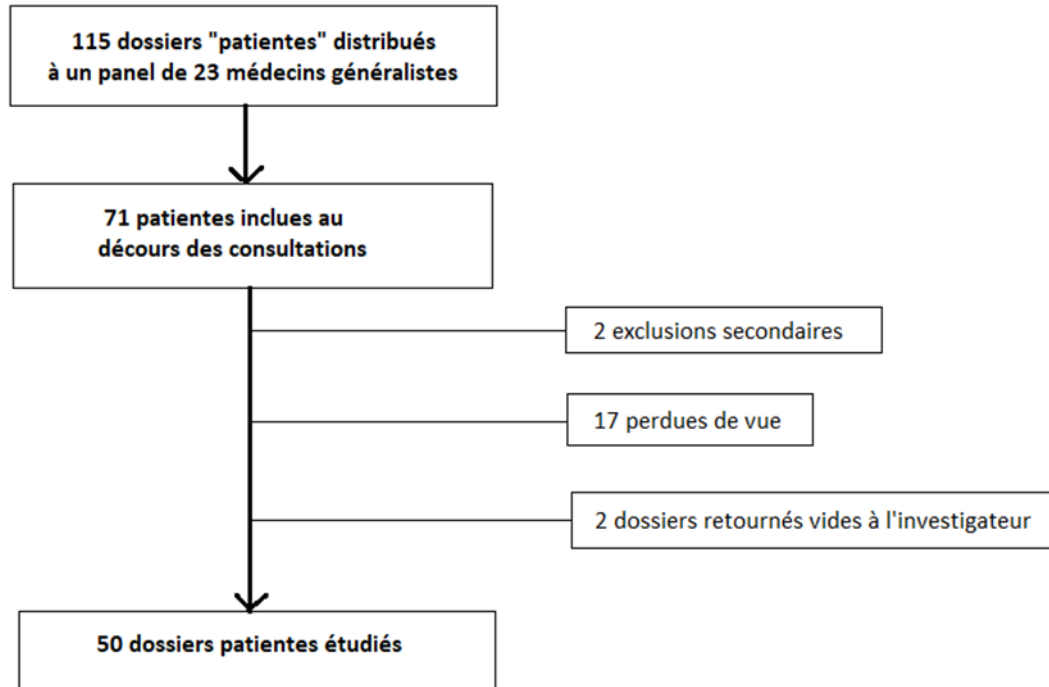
115 dossiers "patientes" distribués à un panel de 23 médecins généralistes

71 patientes inclues au décours des consultations

2 exclusions secondaires

17 perdues de vue

2 dossiers retournés vides à l'investigateur

50 dossiers patientes étudiés